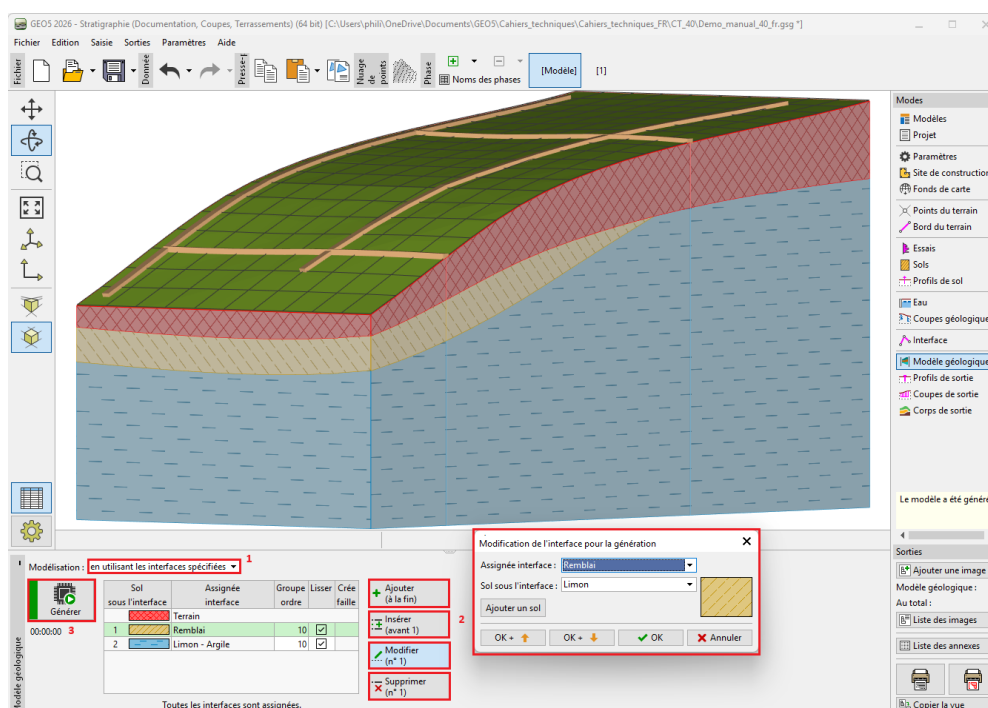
GEO5 2026 - Stratigraphie (Documentation, Coupes, Terrassements) (64 bit) [C:\Users\phili\OneDrive\Documents\GEO5\Cahiers_techniques\Cahiers_techniques_FR\CT_40\Demo_manual_40_fr.gsg *]

Fichier Edition Saisie Sorties Paramètres Aide

Fichier Donnée Presse-papier Nuage de points Phase Noms des phases [Modèle] [1]

Modes
Modèles
Projet
Paramètres
Site de construction
Fonds de carte
Points du terrain
Bord du terrain
Essais
Sols
Profils de sol
Eau
Coupes géologiques
Interface
Modèle géologique
Profils de sortie
Coupes de sortie
Corps de sortie

Le modèle a été généré

Sorties
Ajouter une image
Modèle géologique :
Au total :
Liste des images
Liste des annexes
Copier la vue

Modèle géologique

Modélisation : en utilisant les interfaces spécifiées 1

Générer
00:00:00 3

| | Sol sous l'interface | Assignée interface | Groupe ordre | Lisser | Crée faille |
|---|---|---|---|---|---|
| | | Terrain | | | |
| 1 | | Remblai | 10 | ☑ | |
| 2 | | Limon - Argile | 10 | ☑ | |

Toutes les interfaces sont assignées.

Ajouter (à la fin)
Insérer (avant 1) 2
Modifier (n° 1)
Supprimer (n° 1)

Modification de l'interface pour la génération
Assignée interface : Remblai
Sol sous l'interface : Limon
Ajouter un sol
OK + OK + OK Annuler